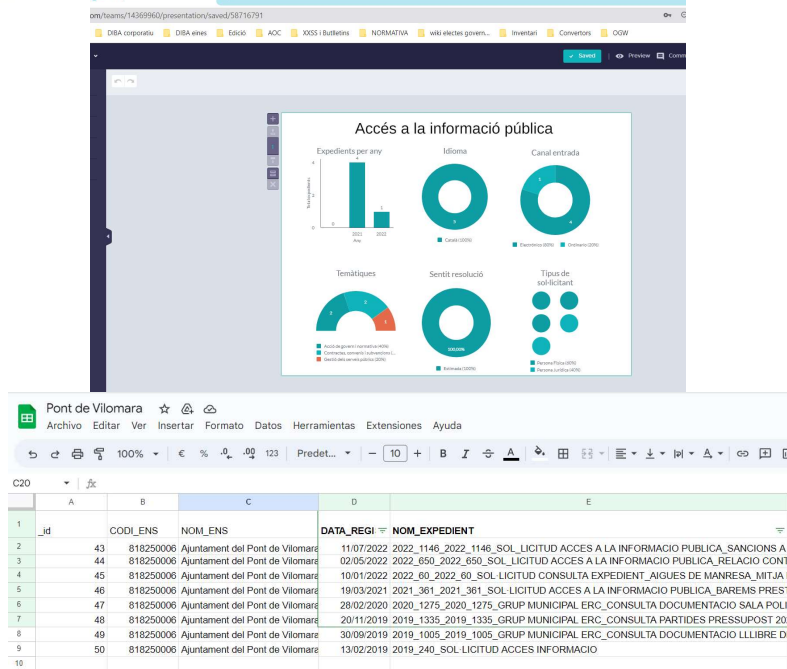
om/teams/14369960/presentation/saved/58716791

DIBA corporatiu DIBA eines Edició AOC XXSS i Butlletins NORMATIVA wiki electes govern... Inventari Convertors OGW

Saved Preview Comm

Accés a la informació pública

Expedients per any

4
0 1
2021 2022
Any

Idioma

5
Català (100%)

Canal entrada

2
4
Electrònic (60%) Ordinari (20%)

Temàtiques

2 2 1
Accés al govern i normativa (40%)
Contractes, convenis i subvencions (...)
Gestió dels serveis públics (20%)

Sentit resolució

100,00%
Estimada (100%)

Tipus de sol·licitant

Persona Física (60%)
Persona Jurídica (40%)

Pont de Vilomara

Archivo Editar Ver Insertar Formato Datos Herramientas Extensiones Ayuda

100% € % .0 .00 123 Predet... 10 B I A

C20 fx

| | A | B | C | D | E |
|---|---|---|---|---|---|
| 1 | _id | CODI_ENS | NOM_ENS | DATA_REGI | NOM_EXPEDIENT |
| 2 | 43 | 818250006 | Ajuntament del Pont de Vilomara | 11/07/2022 | 2022_1146_2022_1146_SOL_LICITUD ACCES A LA INFORMACIO PUBLICA_SANCIONS A |
| 3 | 44 | 818250006 | Ajuntament del Pont de Vilomara | 02/05/2022 | 2022_650_2022_650_SOL_LICITUD ACCES A LA INFORMACIO PUBLICA_RELACIO CONT |
| 4 | 45 | 818250006 | Ajuntament del Pont de Vilomara | 10/01/2022 | 2022_60_2022_60_SOL·LICITUD CONSULTA EXPEDIENT_AIGUES DE MANRESA_MITJA |
| 5 | 46 | 818250006 | Ajuntament del Pont de Vilomara | 19/03/2021 | 2021_361_2021_361_SOL·LICITUD ACCES A LA INFORMACIO PUBLICA_BAREMS PREST |
| 6 | 47 | 818250006 | Ajuntament del Pont de Vilomara | 28/02/2020 | 2020_1275_2020_1275_GRUP MUNICIPAL ERC_CONSULTA DOCUMENTACIO SALA POLI |
| 7 | 48 | 818250006 | Ajuntament del Pont de Vilomara | 20/11/2019 | 2019_1335_2019_1335_GRUP MUNICIPAL ERC_CONSULTA PARTIDES PRESSUPOST 20 |
| 8 | 49 | 818250006 | Ajuntament del Pont de Vilomara | 30/09/2019 | 2019_1005_2019_1005_GRUP MUNICIPAL ERC_CONSULTA DOCUMENTACIO LLIBRE D |
| 9 | 50 | 818250006 | Ajuntament del Pont de Vilomara | 13/02/2019 | 2019_240_SOL·LICITUD ACCES INFORMACIO |
| 10 | | | | | |